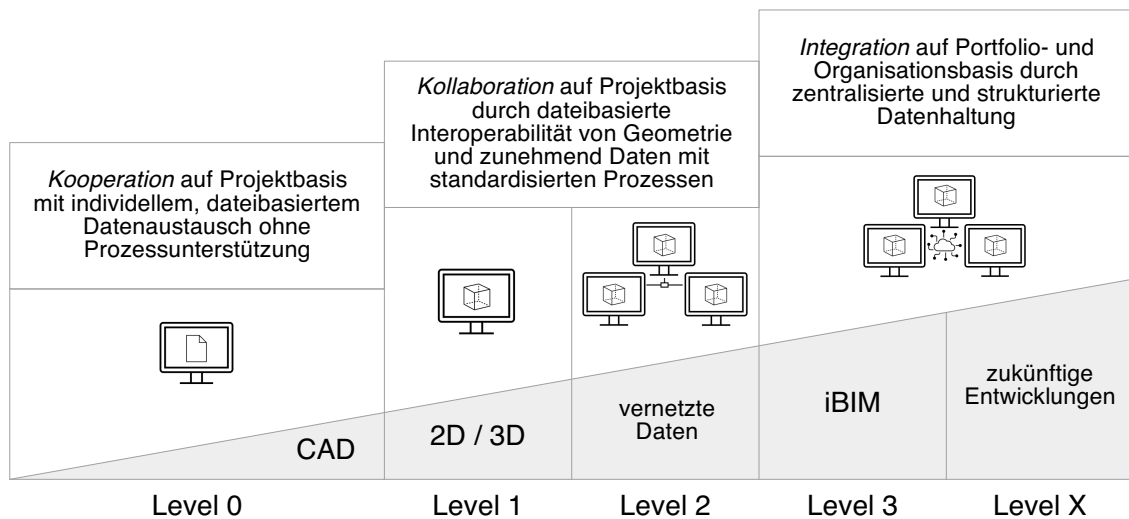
*Integration* auf Portfolio- und Organisationsbasis durch zentralisierte und strukturierte Datenhaltung

*Kollaboration* auf Projektbasis durch dateibasierte Interoperabilität von Geometrie und zunehmend Daten mit standardisierten Prozessen

*Kooperation* auf Projektbasis mit individiellem, dateibasiertem Datenaustausch ohne Prozessunterstützung

CAD

2D / 3D

vernetzte Daten

iBIM

zukünftige Entwicklungen

Level 0

Level 1

Level 2

Level 3

Level X